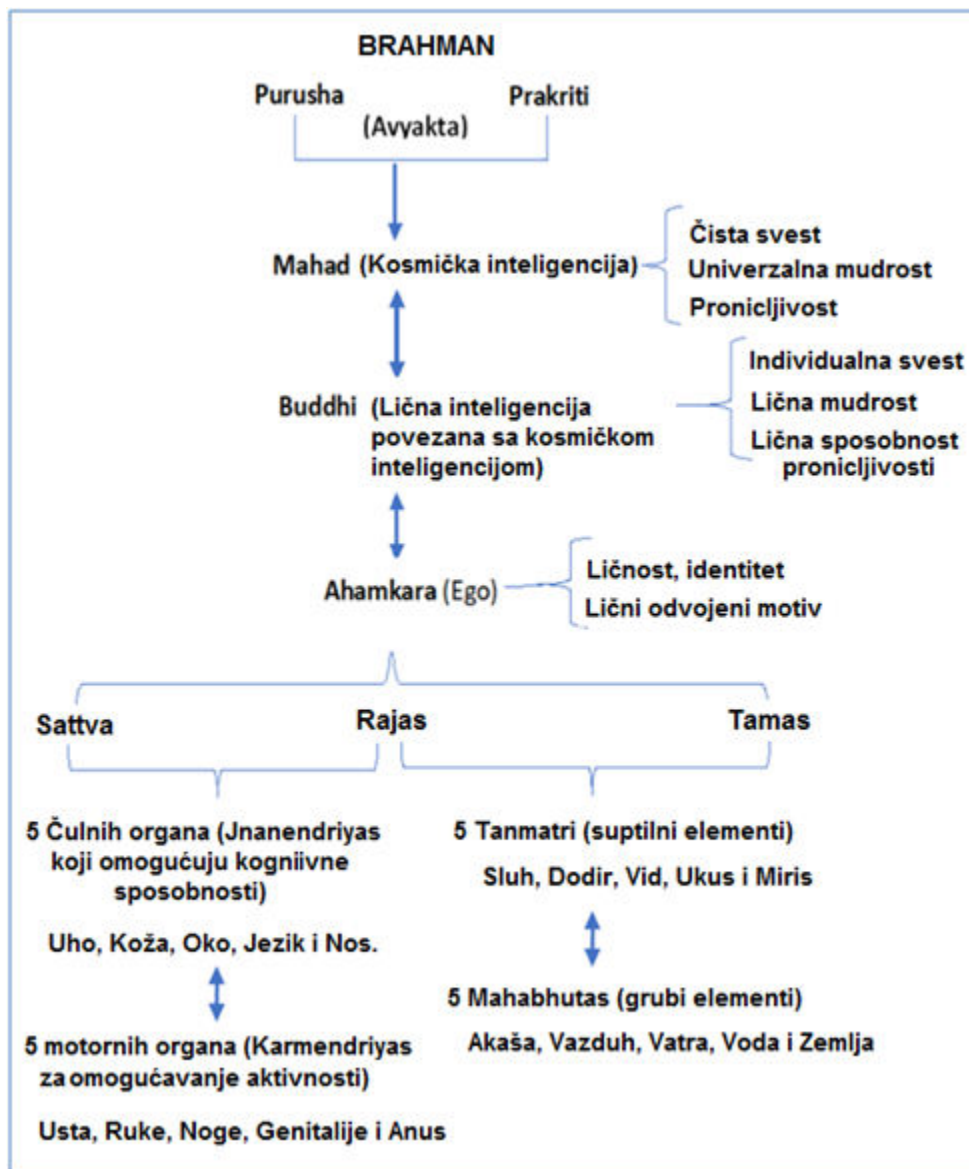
BRAHMAN

Purusha

Prakriti

(Avyakta)

Mahad (Kosmička inteligencija)

Čista svest
Univerzalna mudrost
Pronicljivost

Buddhi (Lična inteligencija povezana sa kosmičkom inteligencijom)

Individualna svest
Lična mudrost
Lična sposobnost pronicljivosti

Ahamkara (Ego)

Ličnost, identitet
Lični odvojeni motiv

Sattva

Rajas

Tamas

5 Čulnih organa (Jnanendriyas koji omogućuju kogniivne sposobnosti)

Uho, Koža, Oko, Jezik i Nos.

5 motornih organa (Karmendriyas za omogućavanje aktivnosti)

Usta, Ruke, Noge, Genitalije i Anus

5 Tanmatri (suptilni elementi)

Sluh, Dodir, Vid, Ukus i Miris

5 Mahabhutas (grubi elementi)

Akaša, Vazduh, Vatra, Voda i Zemlja